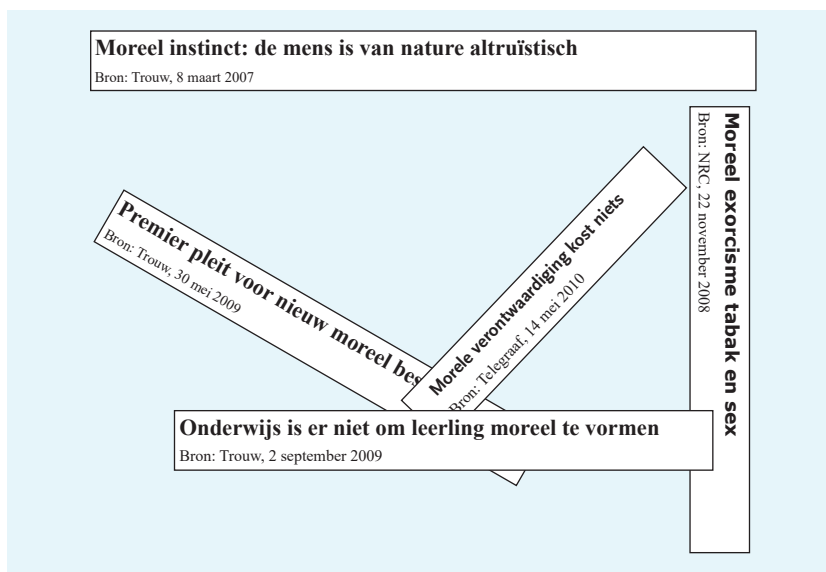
Moreel instinct: de mens is van nature altruïstisch
Bron: Trouw, 8 maart 2007

Moreel exorcisme tabak en sex
Bron: NRC, 22 november 2008

Premier pleit voor nieuw moreel bes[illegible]
Bron: Trouw, 30 mei 2009

Morele verontwaardiging kost niets
Bron: Telegraaf, 14 mei 2010

Onderwijs is er niet om leerling moreel te vormen
Bron: Trouw, 2 september 2009